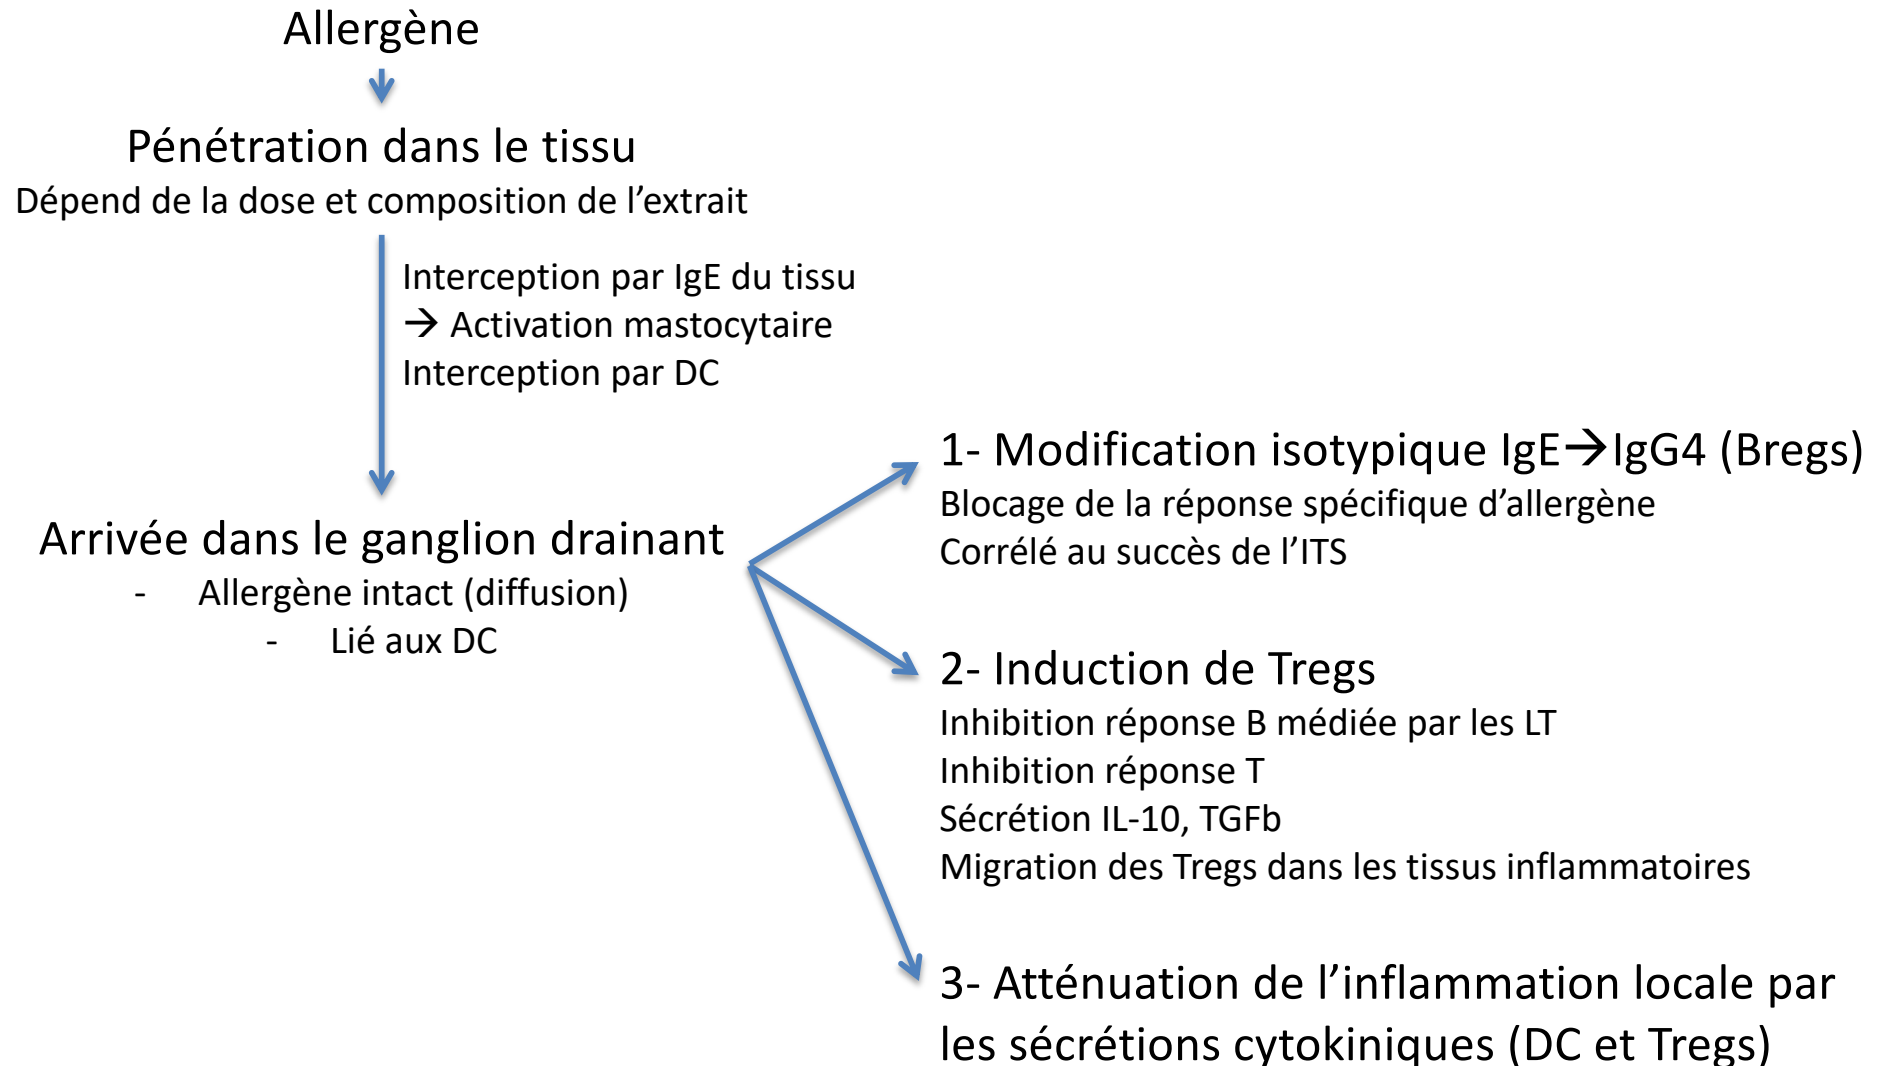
Allergène

Pénétration dans le tissu
Dépend de la dose et composition de l'extrait

Interception par IgE du tissu
→ Activation mastocytaire
Interception par DC

Arrivée dans le ganglion drainant
- Allergène intact (diffusion)
- Lié aux DC

1- Modification isotypique IgE→IgG4 (Bregs)
Blocage de la réponse spécifique d'allergène
Corrélé au succès de l'ITS

2- Induction de Tregs
Inhibition réponse B médiée par les LT
Inhibition réponse T
Sécrétion IL-10, TGFb
Migration des Tregs dans les tissus inflammatoires

3- Atténuation de l'inflammation locale par les sécrétions cytokiniques (DC et Tregs)